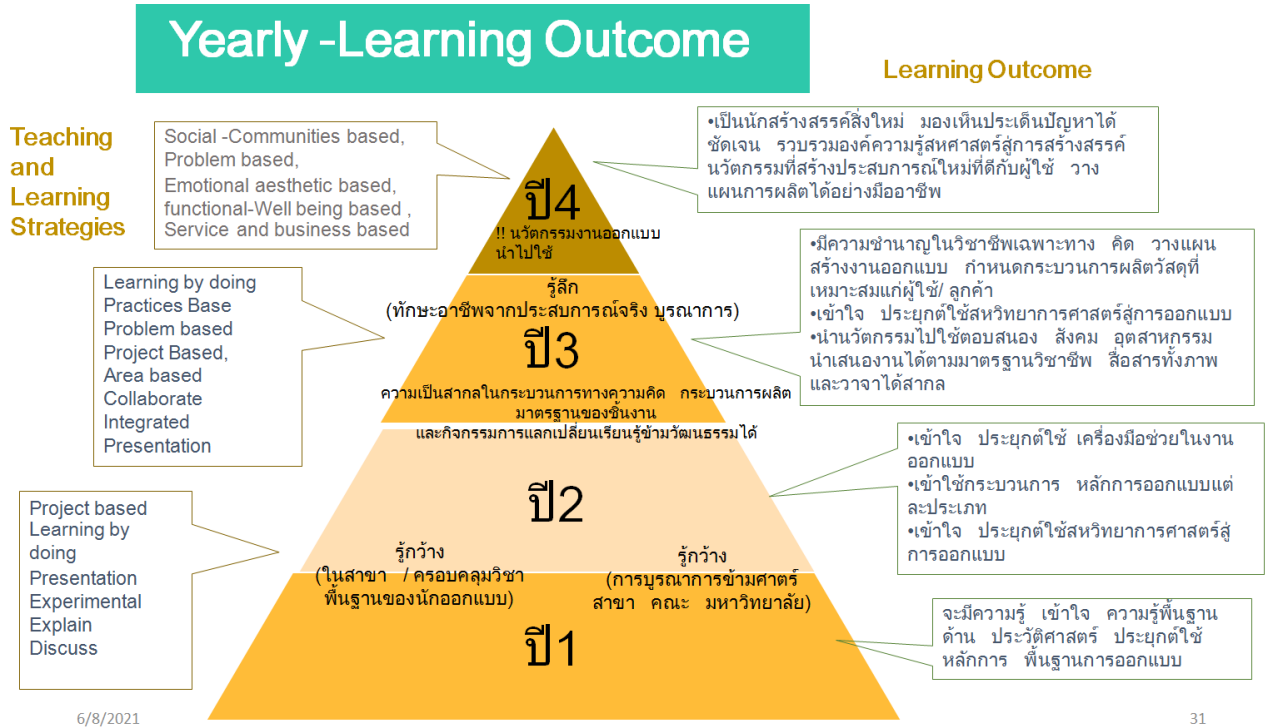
Yearly -Learning Outcome

Learning Outcome

Teaching and Learning Strategies

Social -Communities based, Problem based, Emotional aesthetic based, functional-Well being based , Service and business based

•เป็นนักสร้างสรรค์สิ่งใหม่ มองเห็นประเด็นปัญหาได้ชัดเจน รวบรวมองค์ความรู้สหศาสตร์สู่การสร้างสรรค์นวัตกรรมที่สร้างประสบการณ์ใหม่ที่ดีกับผู้ใช้ วางแผนการผลิตได้อย่างมืออาชีพ

ปี4

!! นวัตกรรมงานออกแบบนำไปใช้

•มีความชำนาญในวิชาชีพเฉพาะทาง คิด วางแผนสร้างงานออกแบบ กำหนดกระบวนการผลิตวัสดุที่เหมาะสมแก่ผู้ใช้/ ลูกค้า
•เข้าใจ ประยุกต์ใช้สหวิทยาการศาสตร์สู่การออกแบบ
•นำนวัตกรรมไปใช้ตอบสนอง สังคม อุตสาหกรรม นำเสนองานได้ตามมาตรฐานวิชาชีพ สื่อสารทั้งภาพและวาจาได้สากล

Learning by doing
Practices Base
Problem based
Project Based,
Area based
Collaborate
Integrated
Presentation

รู้ลึก
(ทักษะอาชีพจากประสบการณ์จริง บูรณาการ)

ปี3

ความเป็นสากลในกระบวนการทางความคิด กระบวนการผลิต มาตรฐานของชิ้นงาน และกิจกรรมการแลกเปลี่ยนเรียนรู้ข้ามวัฒนธรรมได้

•เข้าใจ ประยุกต์ใช้ เครื่องมือช่วยในงานออกแบบ
•เข้าใช้กระบวนการ หลักการออกแบบแต่ละประเภท
•เข้าใจ ประยุกต์ใช้สหวิทยาการศาสตร์สู่การออกแบบ

ปี2

Project based
Learning by doing
Presentation
Experimental
Explain
Discuss

รู้กว้าง
(ในสาขา / ครอบคลุมวิชาพื้นฐานของนักออกแบบ)

รู้กว้าง
(การบูรณาการข้ามศาสตร์ สาขา คณะ มหาวิทยาลัย)

จะมีความรู้ เข้าใจ ความรู้พื้นฐานด้าน ประวัติศาสตร์ ประยุกต์ใช้หลักการ พื้นฐานการออกแบบ

ปี1

6/8/2021

31